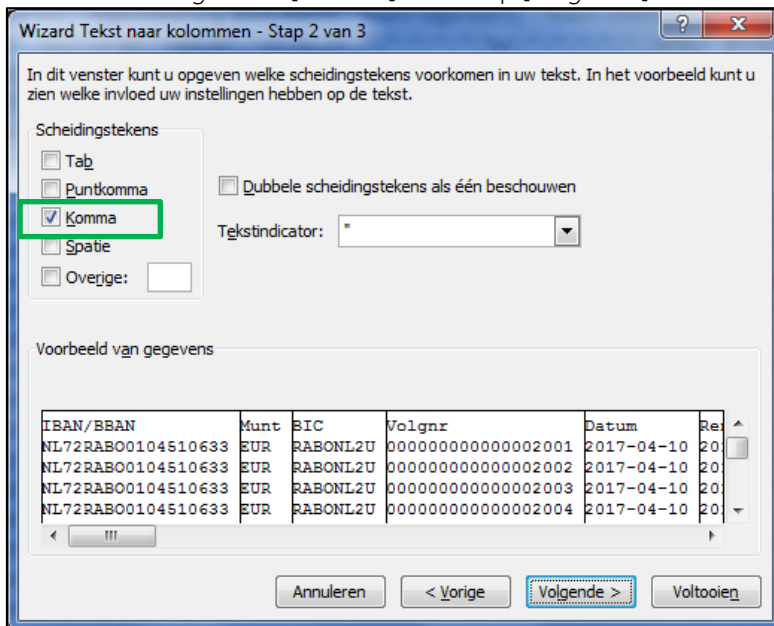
Wizard Tekst naar kolommen - Stap 2 van 3

?

X

In dit venster kunt u opgeven welke scheidingstekens voorkomen in uw tekst. In het voorbeeld kunt u zien welke invloed uw instellingen hebben op de tekst.

Scheidingstekens

Tab

Puntkomma

Komma

Spatie

Overige:

Dubbele scheidingstekens als één beschouwen

Tekstindicator: "

Voorbeeld van gegevens

| IBAN/BBAN | Munt | BIC | Volgnr | Datum | Re |
|---|---|---|---|---|---|
| NL72RABO0104510633 | EUR | RABONL2U | 000000000000002001 | 2017-04-10 | 20 |
| NL72RABO0104510633 | EUR | RABONL2U | 000000000000002002 | 2017-04-10 | 20 |
| NL72RABO0104510633 | EUR | RABONL2U | 000000000000002003 | 2017-04-10 | 20 |
| NL72RABO0104510633 | EUR | RABONL2U | 000000000000002004 | 2017-04-10 | 20 |

Annuleren

< Vorige

Volgende >

Voltooien